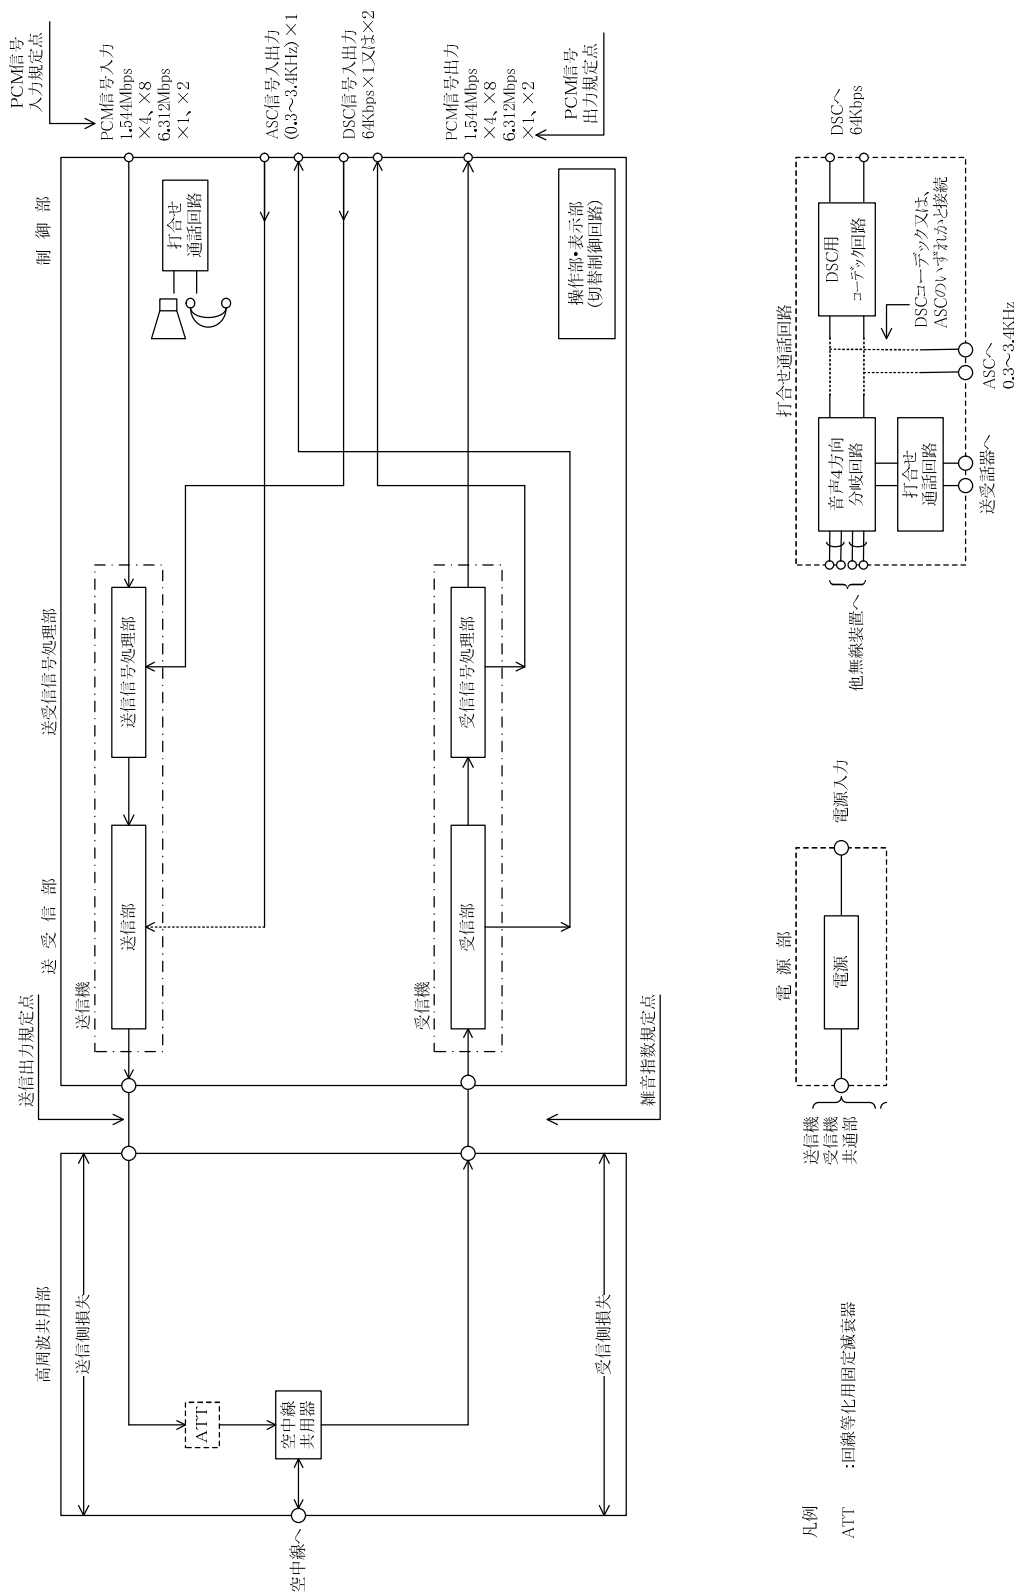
PCM信号入力規定点

PCM信号入力
1.544Mbps
×4、×8
6.312Mbps
×1、×2

ASC信号入出力
(0.3～3.4KHz)×1

DSC信号入出力
64Kbps×1又は×2

PCM信号出力
1.544Mbps
×4、×8
6.312Mbps
×1、×2

PCM信号出力規定点

制御部

打合せ通話回路

操作部・表示部
(切替制御回路)

送受信信号処理部

送信信号処理部

受信信号処理部

送受信部

送信部

受信部

送信機

受信機

送信出力規定点

雑音指数規定点

高周波共用部

送信側損失

受信側損失

ATT

空中線共用器

空中線へ

DSCへ
64Kbps

打合せ通話回路

DSC用
コーデック回路

DSCコーデック又は、
ASCのいずれかと接続

音声4方向
分岐回路

打合せ
通話回路

他無線装置へ

送受話器へ

ASCへ
0.3～3.4KHz

電源部

電源

電源入力

送信機
受信機
共通部

凡例
ATT :回線等化用固定減衰器